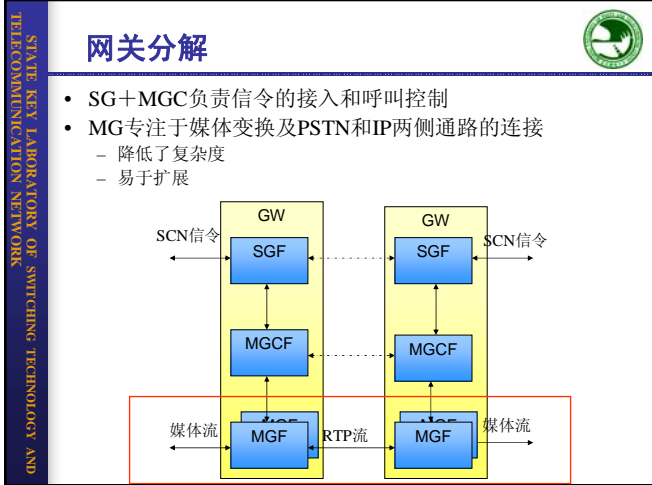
STATE KEY LABORATORY OF SWITCHING TECHNOLOGY AND TELECOMMUNICATION NETWORK

网关分解

- SG＋MGC负责信令的接入和呼叫控制
- MG专注于媒体变换及PSTN和IP两侧通路的连接
  - 降低了复杂度
  - 易于扩展

GW
GW
SCN信令
SGF
SGF
SCN信令
MGCF
MGCF
媒体流
MGF
RTP流
MGF
媒体流